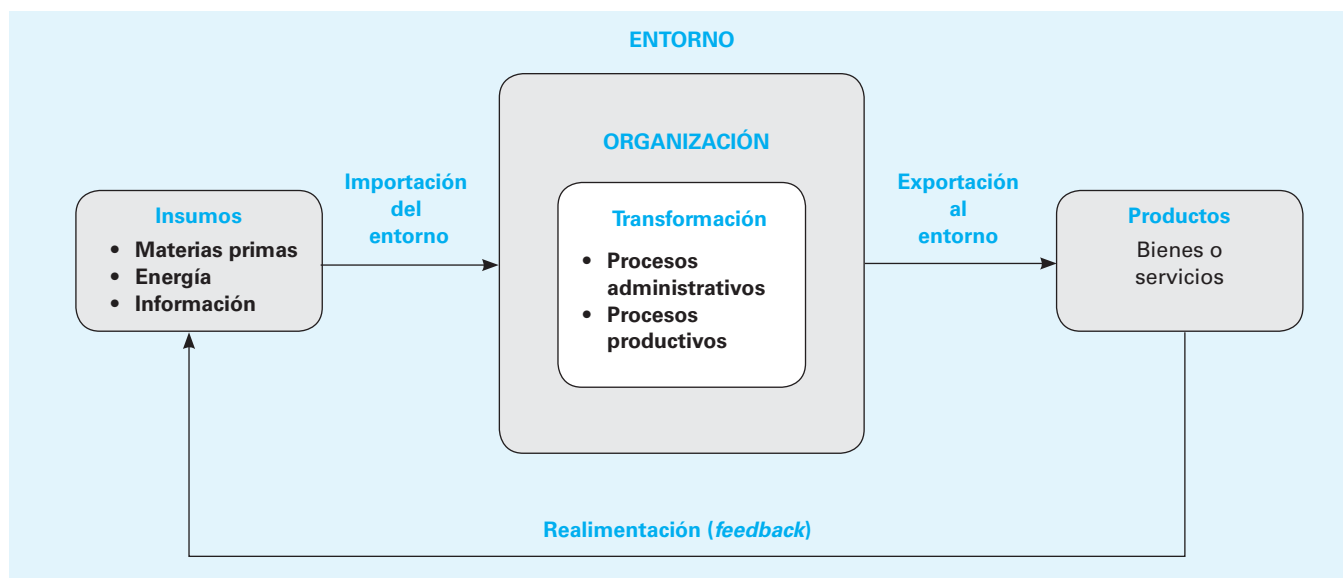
ENTORNO

Insumos
• Materias primas
• Energía
• Información

Importación del entorno

ORGANIZACIÓN

Transformación
• Procesos administrativos
• Procesos productivos

Exportación al entorno

Productos
Bienes o servicios

Realimentación (*feedback*)